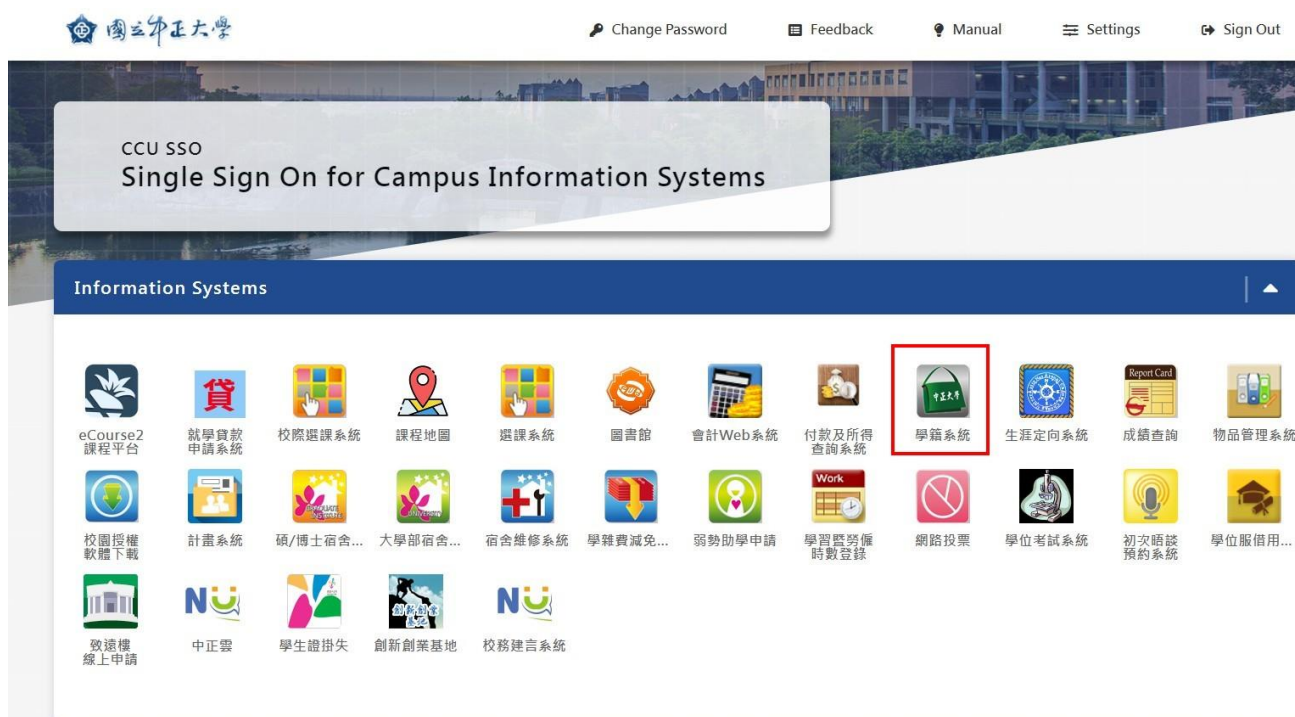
國立中正大學

Change Password
Feedback
Manual
Settings
Sign Out

CCU SSO
Single Sign On for Campus Information Systems

Information Systems

eCourse2 課程平台
就學貸款 申請系統
校際選課系統
課程地圖
選課系統
圖書館
會計Web系統
付款及所得 查詢系統
學籍系統
生涯定向系統
成績查詢
物品管理系統

校園授權 軟體下載
計畫系統
碩/博士宿舍...
大學部宿舍...
宿舍維修系統
學雜費減免...
弱勢助學申請
學習暨勞僱 時數登錄
網路投票
學位考試系統
初次晤談 預約系統
學位服借用...

致遠樓 線上申請
中正雲
學生證掛失
創新創業基地
校務建言系統